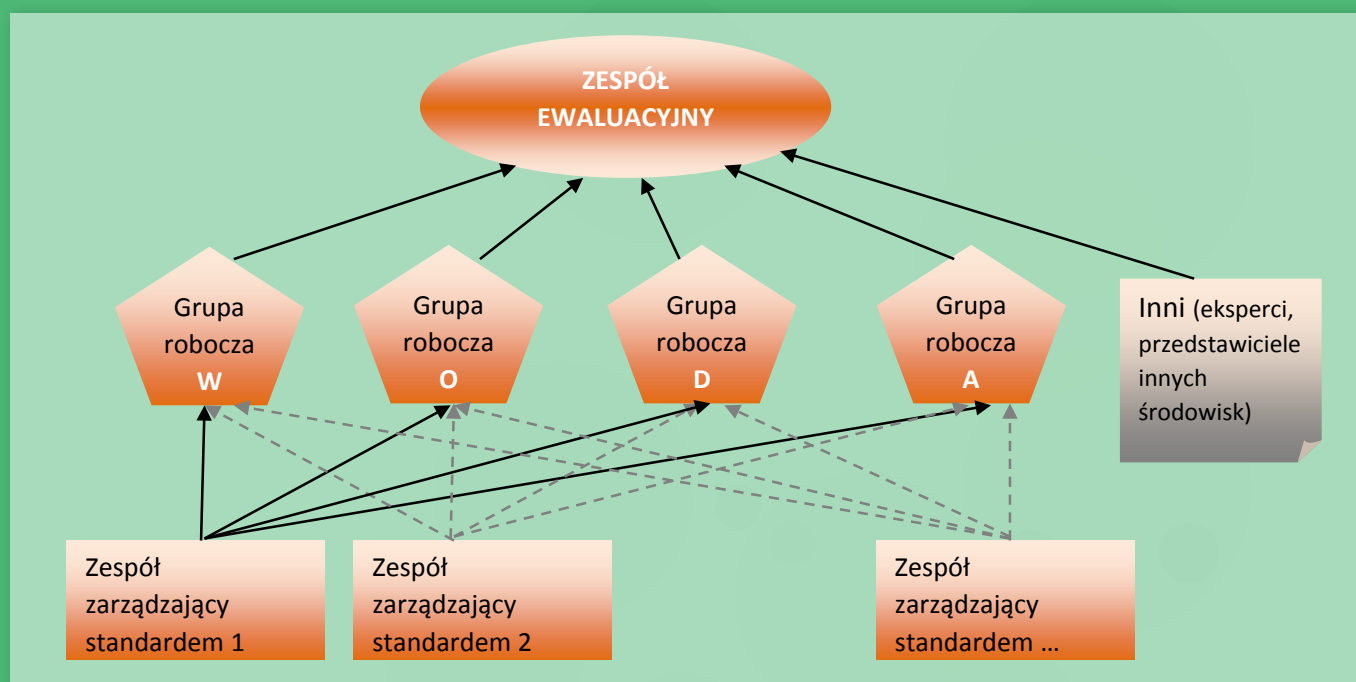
ZESPÓŁ EWALUACYJNY

Grupa robocza W

Grupa robocza O

Grupa robocza D

Grupa robocza A

Inni (eksperci, przedstawiciele innych środowisk)

Zespół zarządzający standardem 1

Zespół zarządzający standardem 2

Zespół zarządzający standardem …